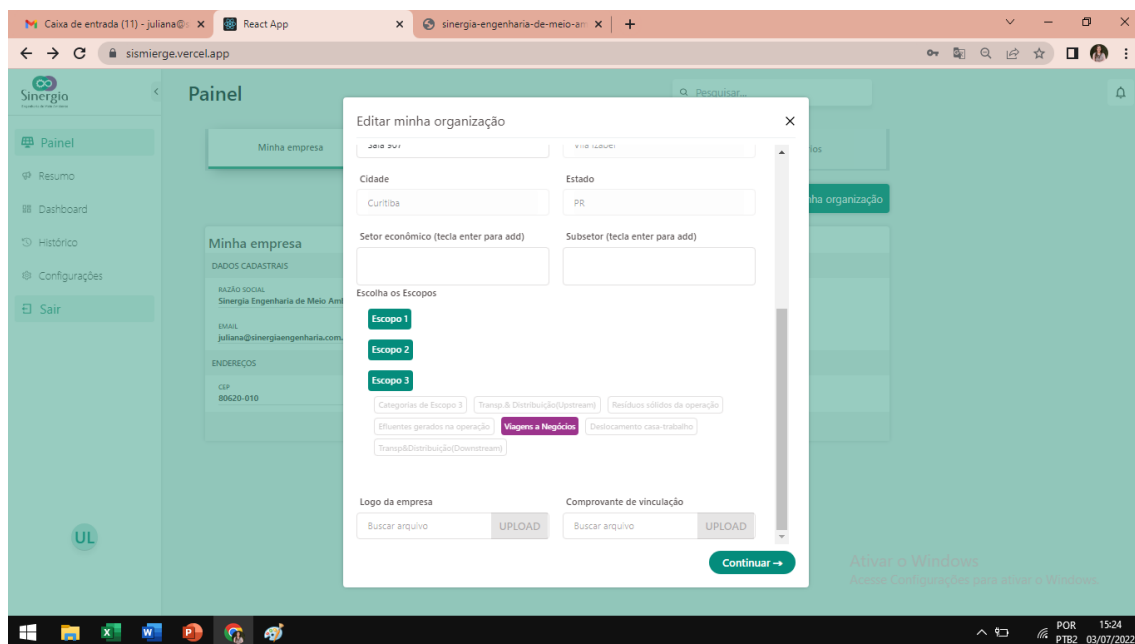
Caixa de entrada (11) - juliana@s ×
React App ×
sinergia-engenharia-de-meio-am ×
+

sismierge.vercel.app

Sinergio

Painel
Resumo
Dashboard
Histórico
Configurações
Sair

UL

Painel

Pesquisar...

Minha empresa

ios

nha organização

Minha empresa
DADOS CADASTRAIS
RAZÃO SOCIAL
Sinergia Engenharia de Meio Am
EMAIL
juliana@sinergiaengenharia.com.
ENDEREÇOS
CEP
80620-010

Editar minha organização ×

Sala 907
Vila Izabel

Cidade
Curitiba
Estado
PR

Setor econômico (tecla enter para add)
Subsetor (tecla enter para add)

Escolha os Escopos
Escopo 1
Escopo 2
Escopo 3

Categorias de Escopo 3
Transp.& Distribuição(Upstream)
Resíduos sólidos da operação
Efluentes gerados na operação
Viagens a Negócios
Deslocamento casa-trabalho
Transp&Distribuição(Downstream)

Logo da empresa
Buscar arquivo
UPLOAD
Comprovante de vinculação
Buscar arquivo
UPLOAD

Continuar →

Ativar o Windows
Acesse Configurações para ativar o Windows.

POR
PTB2
15:24
03/07/2022